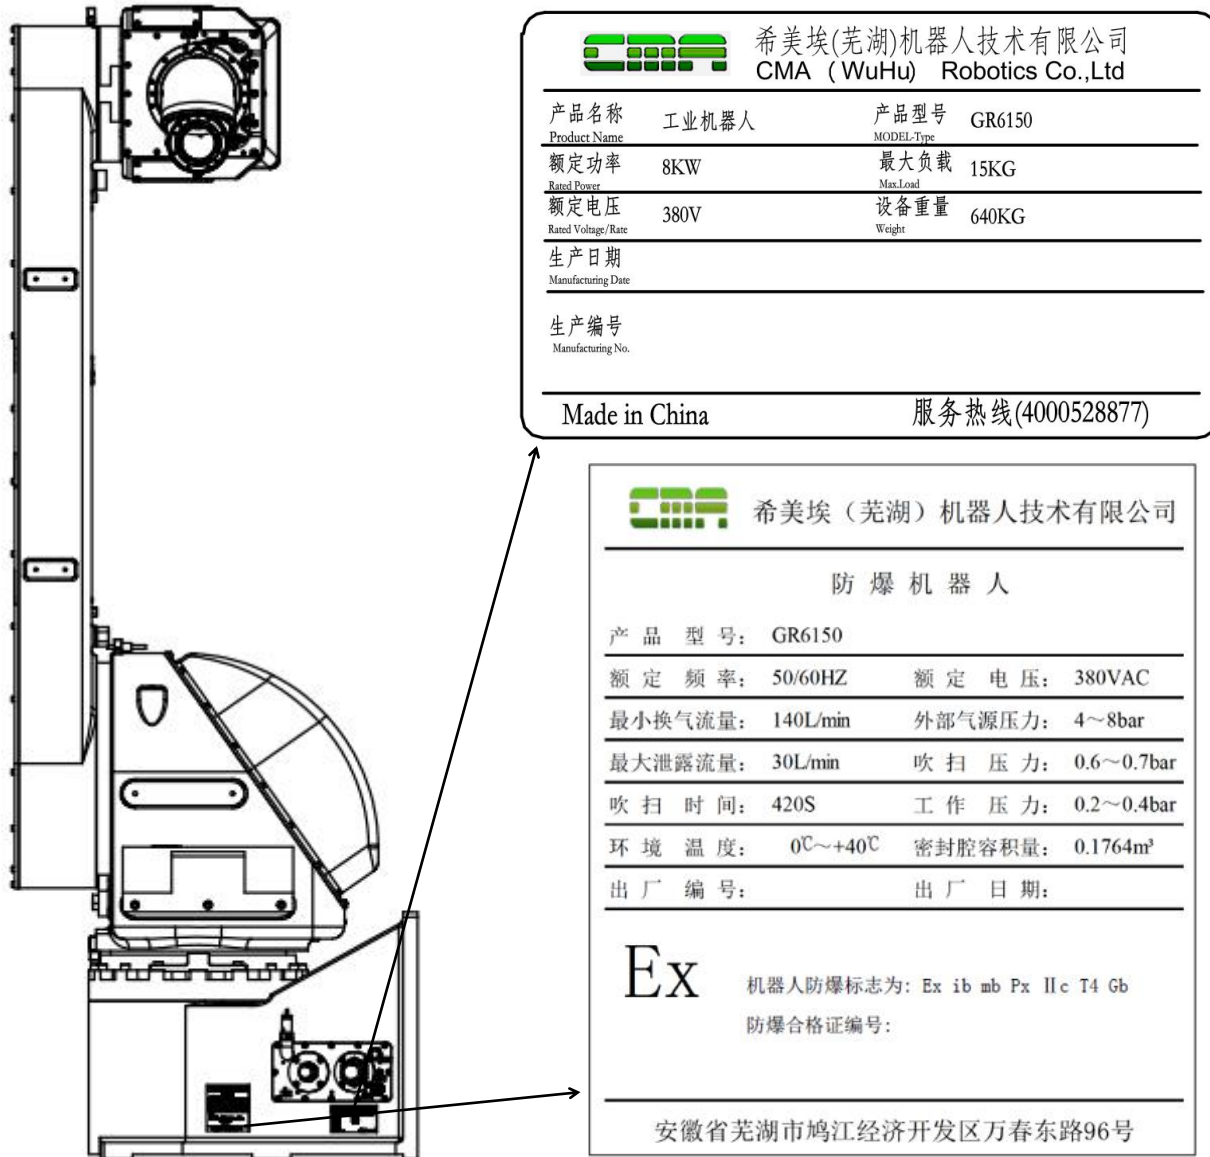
CMA 希美埃(芜湖)机器人技术有限公司
CMA（WuHu） Robotics Co.,Ltd

| 产品名称 Product Name | 工业机器人 | 产品型号 MODEL-Type | GR6150 |
|---|---|---|---|
| 额定功率 Rated Power | 8KW | 最大负载 Max.Load | 15KG |
| 额定电压 Rated Voltage/Rate | 380V | 设备重量 Weight | 640KG |
| 生产日期 Manufacturing Date | | | |
| 生产编号 Manufacturing No. | | | |

Made in China 服务热线(4000528877)

CMA 希美埃（芜湖）机器人技术有限公司

防爆机器人

| 产品型号: | GR6150 | | |
|---|---|---|---|
| 额定频率: | 50/60HZ | 额定电压: | 380VAC |
| 最小换气流量: | 140L/min | 外部气源压力: | 4～8bar |
| 最大泄露流量: | 30L/min | 吹扫压力: | 0.6～0.7bar |
| 吹扫时间: | 420S | 工作压力: | 0.2～0.4bar |
| 环境温度: | 0℃～+40℃ | 密封腔容积量: | 0.1764m³ |
| 出厂编号: | | 出厂日期: | |

Ex 机器人防爆标志为: Ex ib mb Px IIc T4 Gb
防爆合格证编号:

安徽省芜湖市鸠江经济开发区万春东路96号